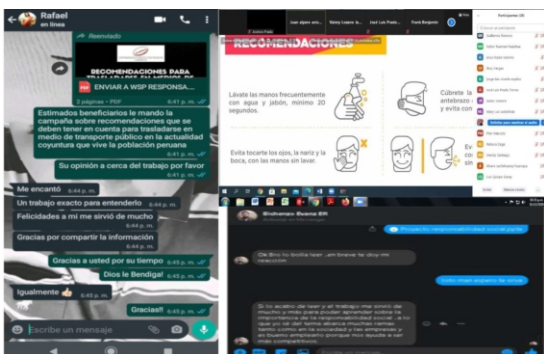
Rafael
en línea

Reenviado
RECOMENDACIONES PARA
ENVIAR A WSP RESPONSA...
2 páginas • PDF
6:41 p. m.

Estimados beneficiarios le mando la campaña sobre recomendaciones que se deben tener en cuenta para trasladarse en medio de transporte público en la actualidad coyuntura que vive la población peruana
6:41 p. m.

Su opinión a cerca del trabajo por favor
6:41 p. m.

Me encantó
6:44 p. m.

Un trabajo exacto para entenderlo
6:44 p. m.

Felicidades a mi me sirvió de mucho
6:44 p. m.

Gracias por compartir la información
6:44 p. m.

Gracias a usted por su tiempo
6:45 p. m.

Dios le Bendiga!
6:45 p. m.

Igualmente
6:45 p. m.

Gracias!!
6:45 p. m.

Escribe un mensaje

RECOMENDACIONES

Lávate las manos frecuentemente con agua y jabón, mínimo 20 segundos.

Cúbrete la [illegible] antebrazo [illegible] y evita con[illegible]

Evita tocarte los ojos, la nariz y la boca, con las manos sin lavar.

Evi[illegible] con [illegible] que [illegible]

Participantes

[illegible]